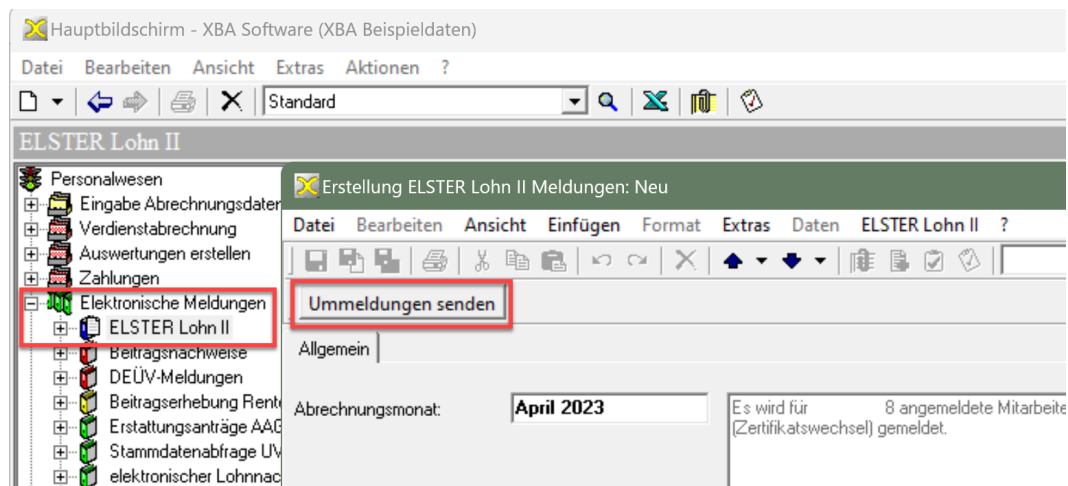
Hauptbildschirm - XBA Software (XBA Beispieldaten)

Datei Bearbeiten Ansicht Extras Aktionen ?

Standard

ELSTER Lohn II

Personalwesen
Eingabe Abrechnungsdaten
Verdienstabrechnung
Auswertungen erstellen
Zahlungen
Elektronische Meldungen
ELSTER Lohn II
Beitragsnachweise
DEÜV-Meldungen
Beitragserhebung Rente
Erstattungsanträge AAG
Stammdatenabfrage UV
elektronischer Lohnnac

Erstellung ELSTER Lohn II Meldungen: Neu

Datei Bearbeiten Ansicht Einfügen Format Extras Daten ELSTER Lohn II ?

Ummeldungen senden

Allgemein

Abrechnungsmonat: April 2023

Es wird für 8 angemeldete Mitarbeite
(Zertifikatswechsel) gemeldet.